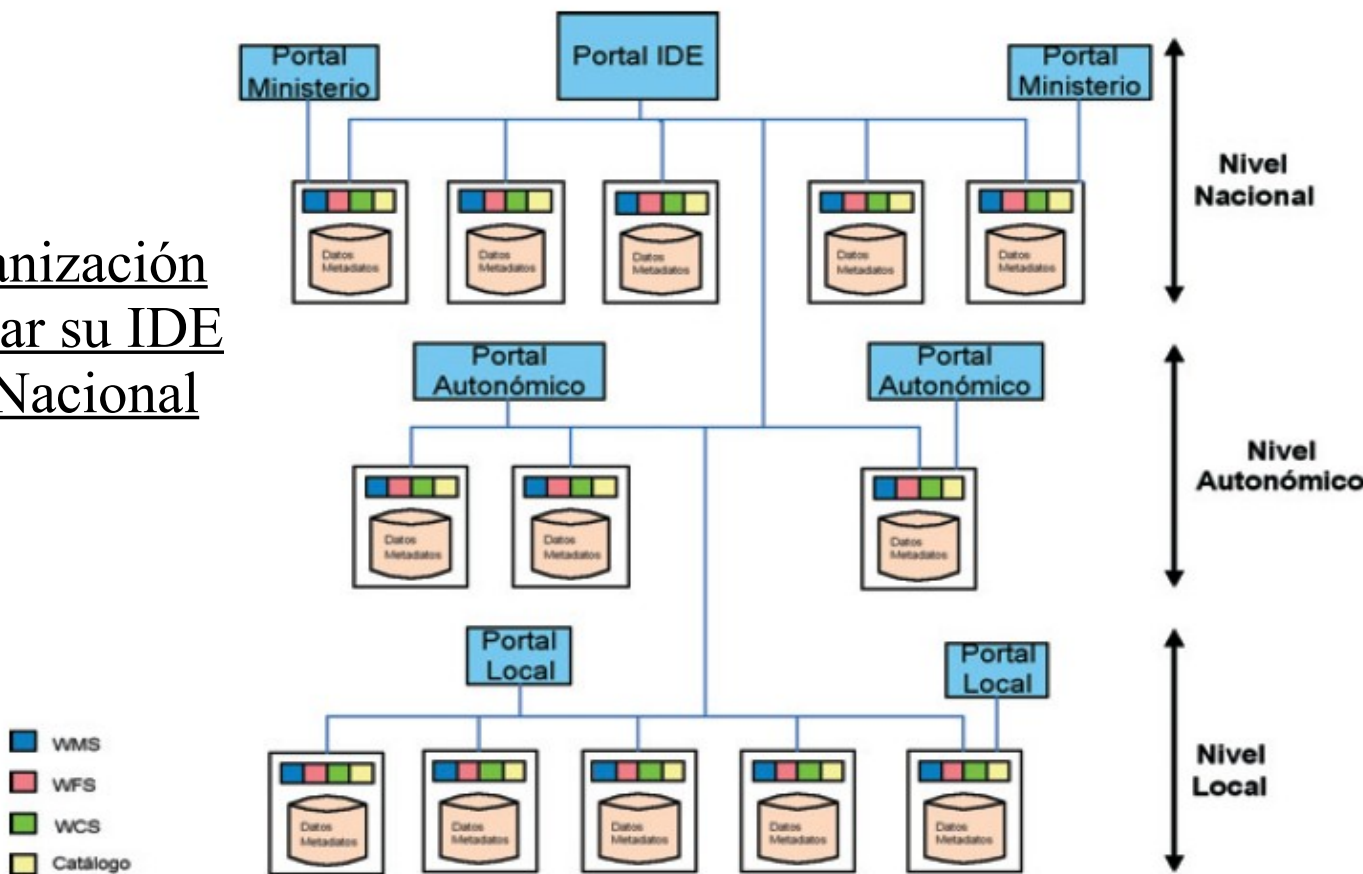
anización
ar su IDE
Nacional

Portal Ministerio

Portal IDE

Portal Ministerio

Nivel Nacional

Datos Metadatos

Datos Metadatos

Datos Metadatos

Datos Metadatos

Datos Metadatos

Portal Autonómico

Portal Autonómico

Nivel Autonómico

Datos Metadatos

Datos Metadatos

Datos Metadatos

Portal Local

Portal Local

Nivel Local

Datos Metadatos

Datos Metadatos

Datos Metadatos

Datos Metadatos

Datos Metadatos

WMS
WFS
WCS
Catálogo